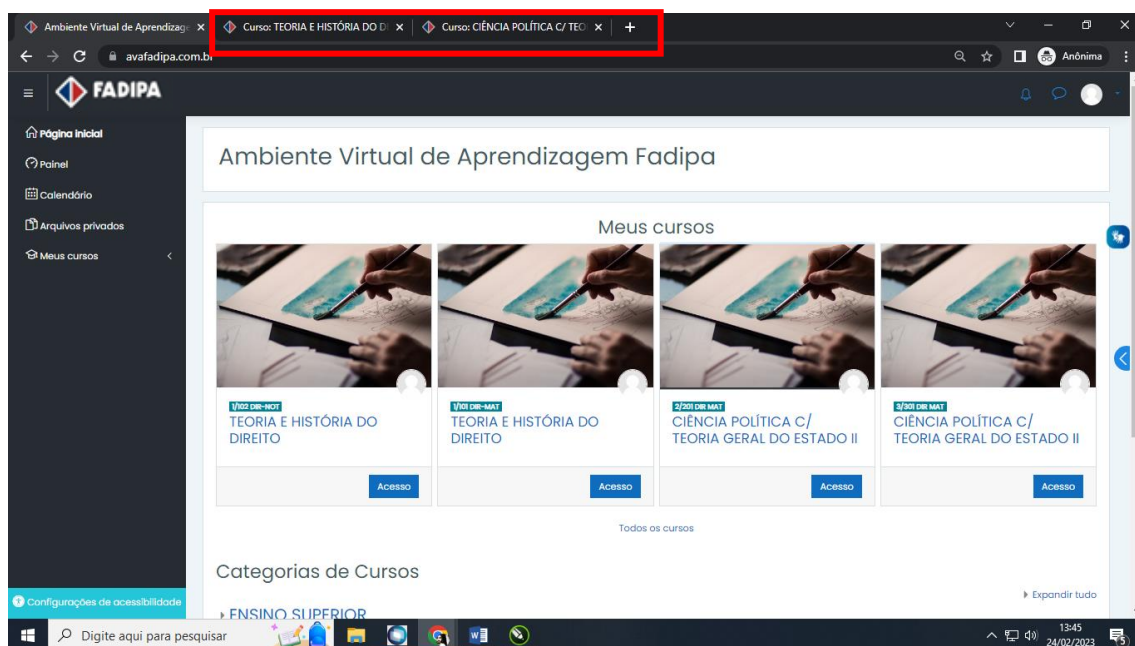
Ambiente Virtual de Aprendizag ×
Curso: TEORIA E HISTÓRIA DO D ×
Curso: CIÊNCIA POLÍTICA C/ TEO ×
+

avafadipa.com.br
Anônima

FADIPA

Página inicial
Painel
Calendário
Arquivos privados
Meus cursos

Ambiente Virtual de Aprendizagem Fadipa

Meus cursos

1/102 DIR-NOT
TEORIA E HISTÓRIA DO DIREITO
Acesso

1/101 DIR-MAT
TEORIA E HISTÓRIA DO DIREITO
Acesso

2/201 DIR MAT
CIÊNCIA POLÍTICA C/ TEORIA GERAL DO ESTADO II
Acesso

3/301 DIR MAT
CIÊNCIA POLÍTICA C/ TEORIA GERAL DO ESTADO II
Acesso

Todos os cursos

Categorias de Cursos

Expandir tudo

ENSINO SUPERIOR

Configurações de acessibilidade

Digite aqui para pesquisar

13:45
24/02/2023